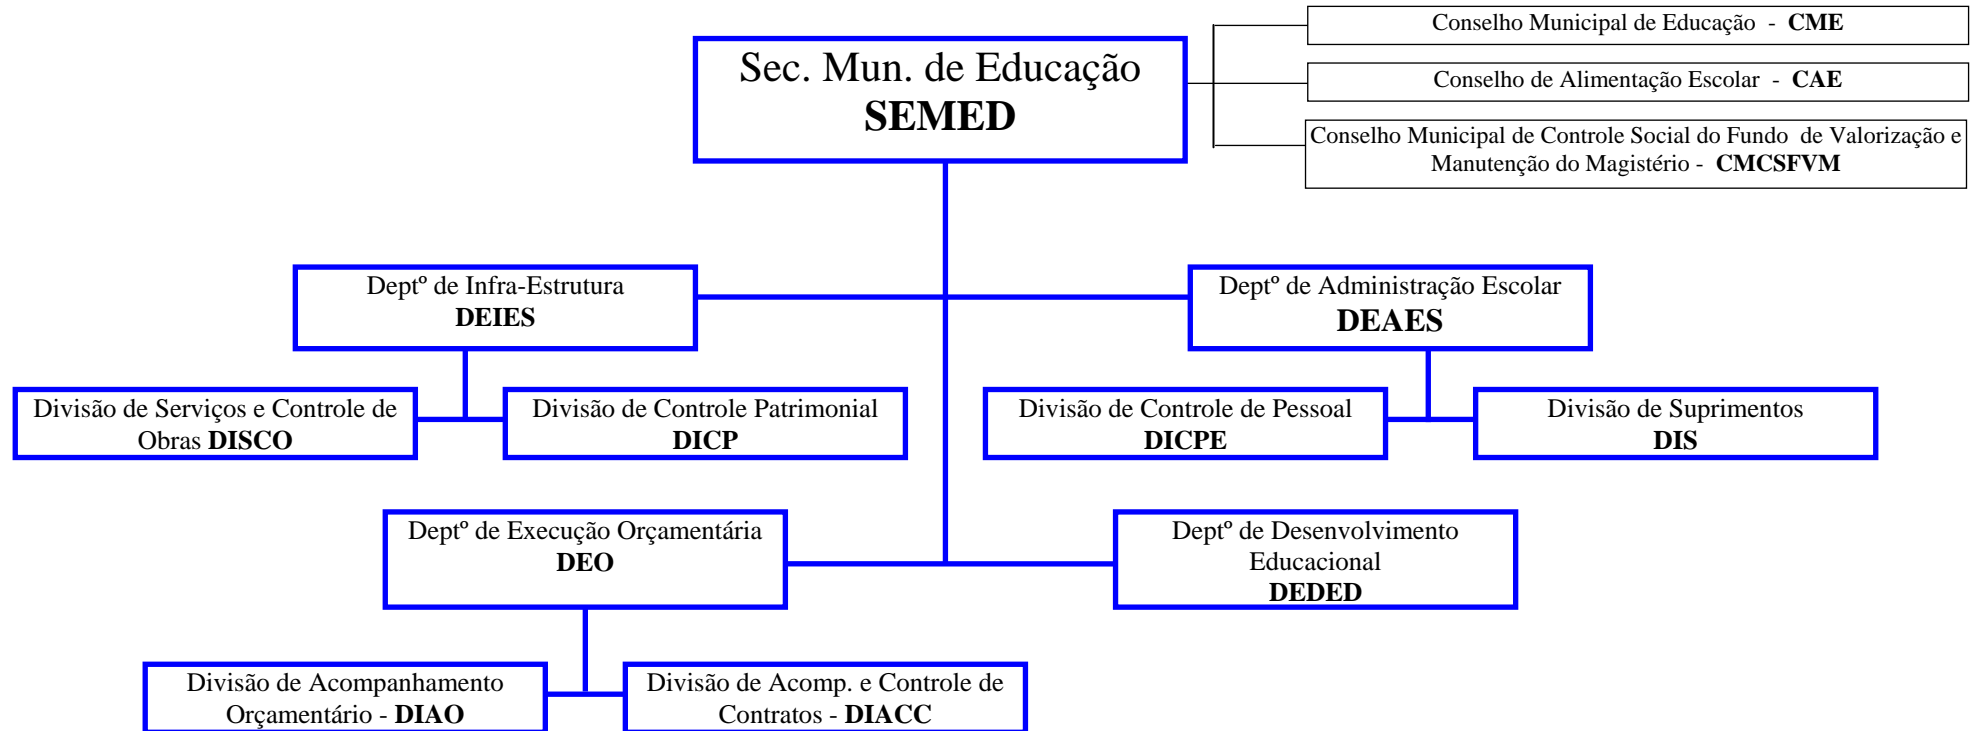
Sec. Mun. de Educação
SEMED

Conselho Municipal de Educação - CME

Conselho de Alimentação Escolar - CAE

Conselho Municipal de Controle Social do Fundo de Valorização e Manutenção do Magistério - CMCSFVM

Deptº de Infra-Estrutura
DEIES

Deptº de Administração Escolar
DEAES

Divisão de Serviços e Controle de Obras DISCO

Divisão de Controle Patrimonial
DICP

Divisão de Controle de Pessoal
DICPE

Divisão de Suprimentos
DIS

Deptº de Execução Orçamentária
DEO

Deptº de Desenvolvimento Educacional
DEDED

Divisão de Acompanhamento Orçamentário - DIAO

Divisão de Acomp. e Controle de Contratos - DIACC